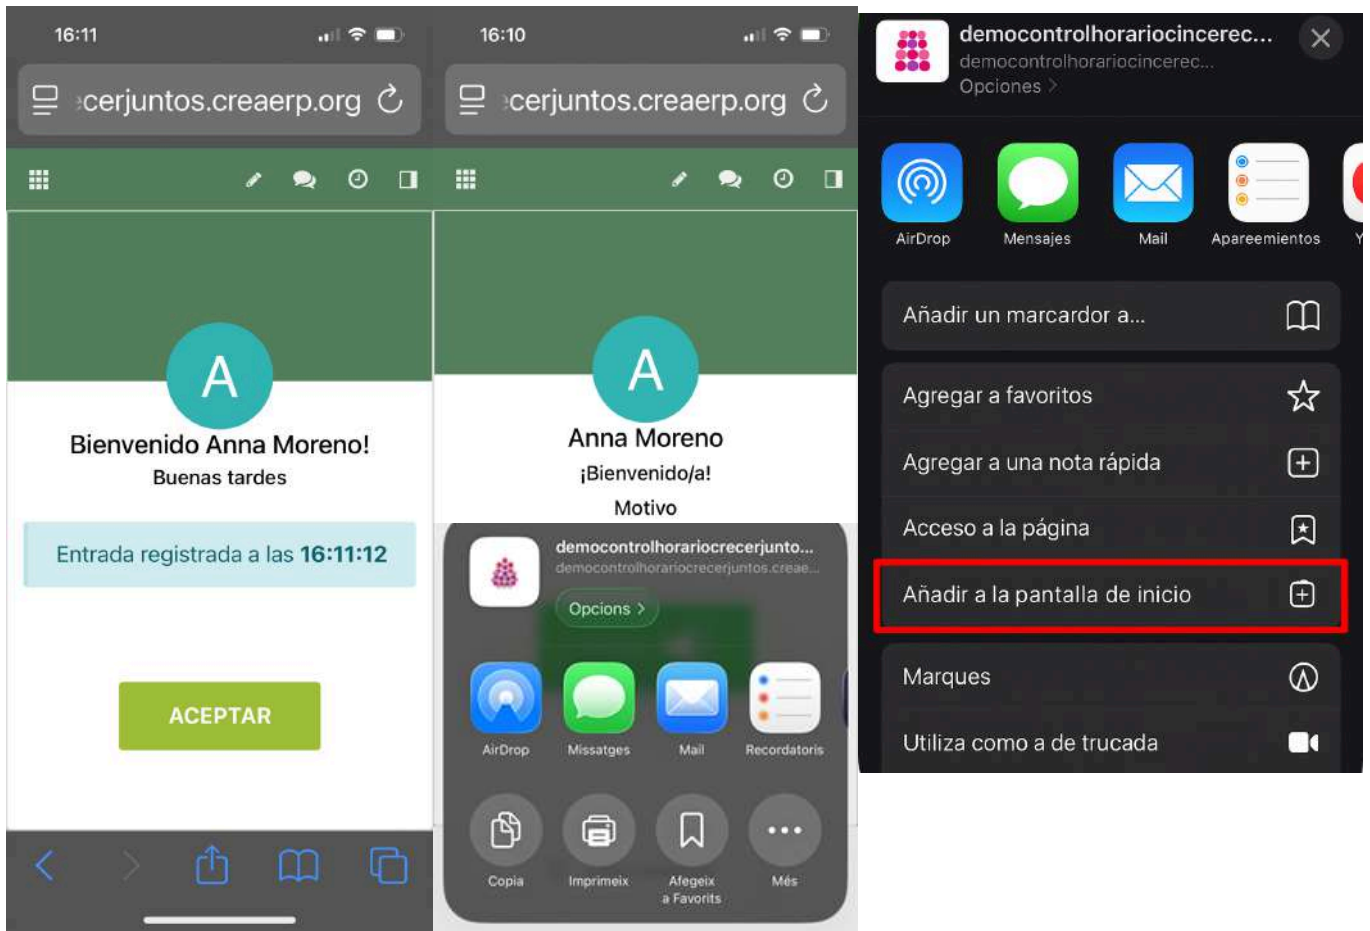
16:11

cerjuntos.creaerp.org

A

Bienvenido Anna Moreno!

Buenas tardes

Entrada registrada a las **16:11:12**

ACEPTAR

16:10

cerjuntos.creaerp.org

A

Anna Moreno

¡Bienvenido/a!

Motivo

democontrolhorariocrecerjunto...

democontrolhorariocrecerjuntos.creae...

Opcions >

AirDrop

Missatges

Mail

Recordatoris

Copia

Imprimeix

Afegeix a Favorits

Més

democontrolhorariocincerec...

democontrolhorariocincerec...

Opciones >

AirDrop

Mensajes

Mail

Apareemientos

Añadir un marcador a...

Agregar a favoritos

Agregar a una nota rápida

Acceso a la página

Añadir a la pantalla de inicio

Marques

Utiliza como a de trucada